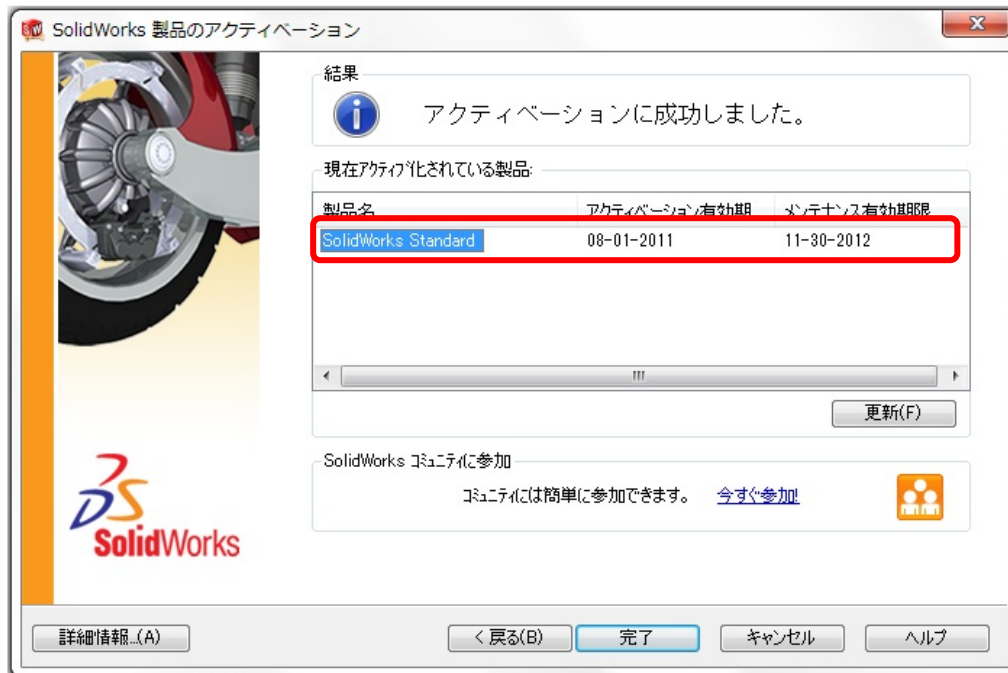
SolidWorks 製品のアクティベーション

結果

アクティベーションに成功しました。

現在アクティブ化されている製品:

| 製品名 | アクティベーション有効期 | メンテナンス有効期限 |
|---|---|---|
| SolidWorks Standard | 08-01-2011 | 11-30-2012 |

III

更新(F)

SolidWorks コミュニティに参加

コミュニティには簡単に参加できます。 今すぐ参加!

SolidWorks

詳細情報...(A)

< 戻る(B)

完了

キャンセル

ヘルプ